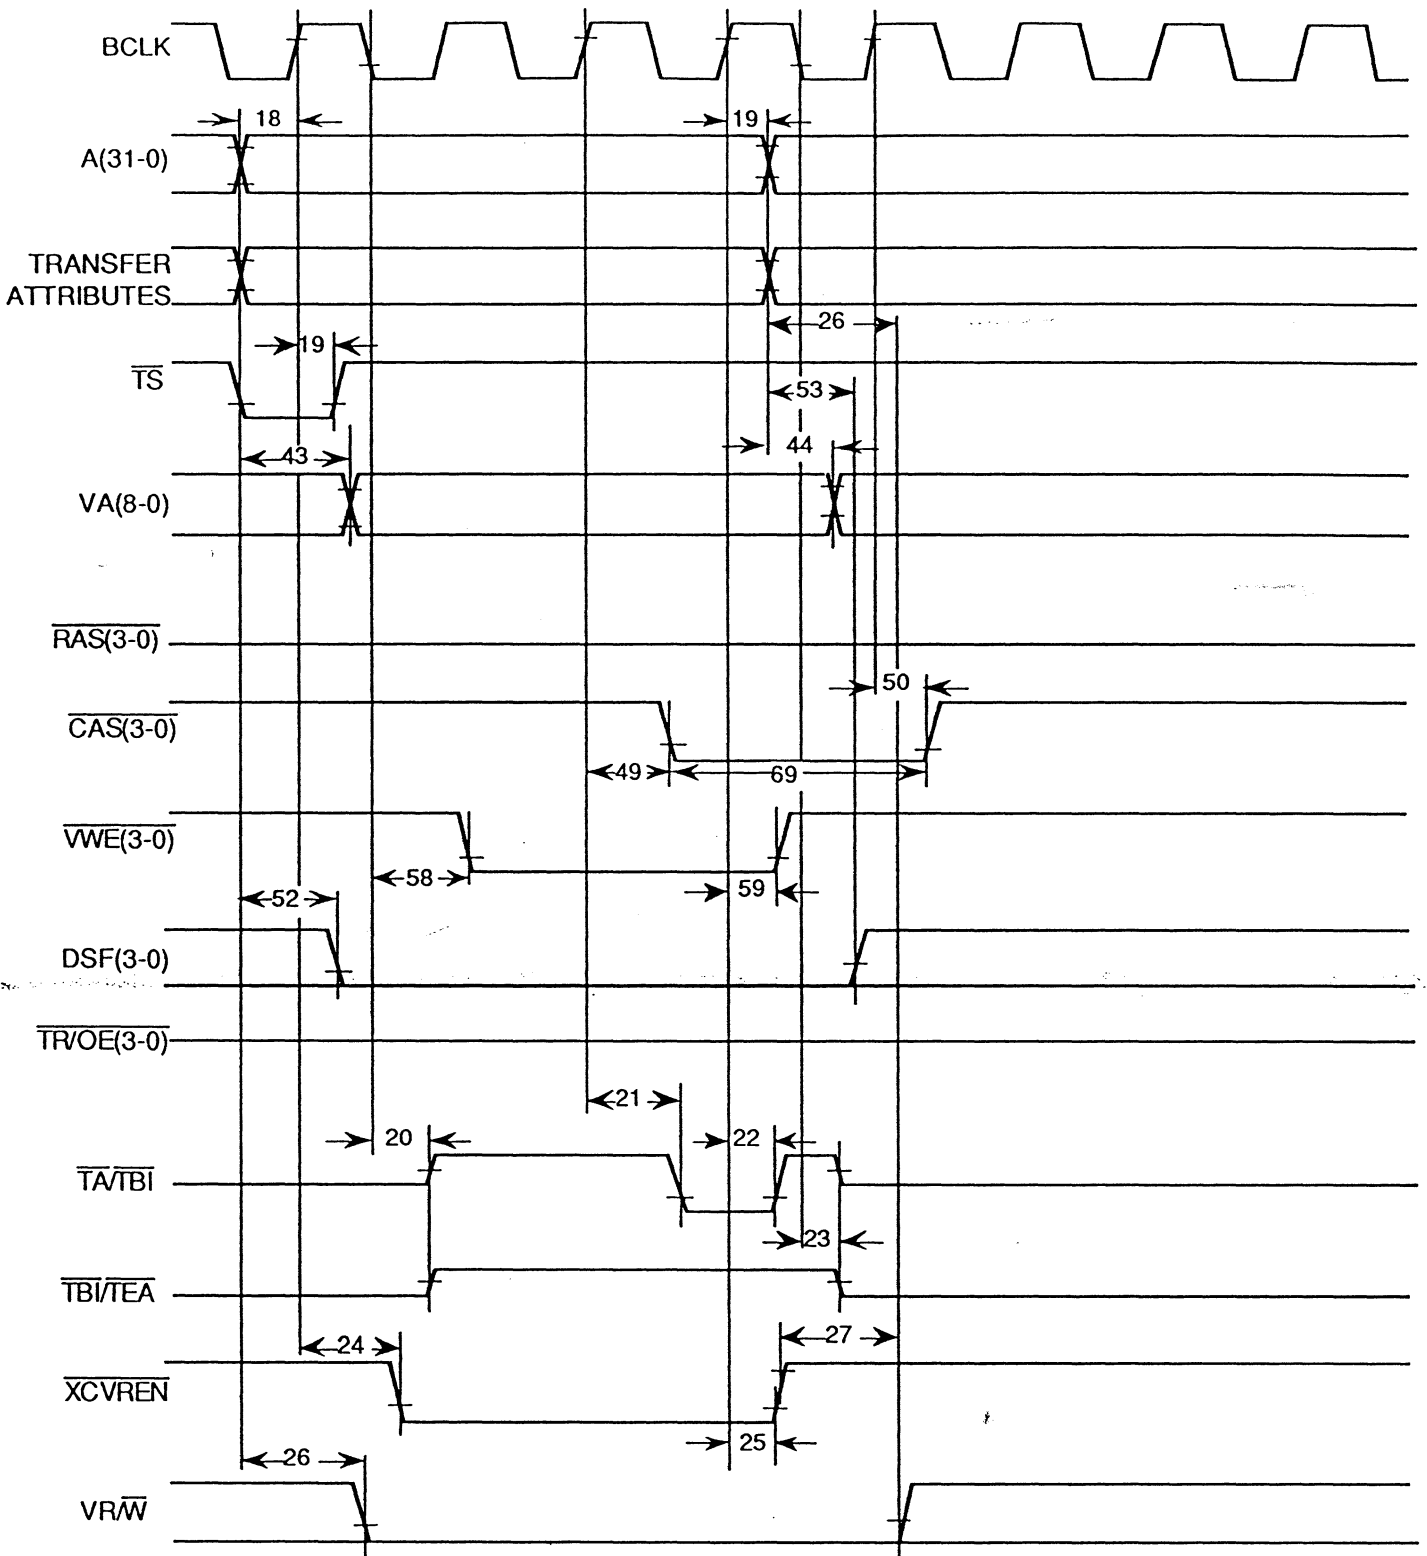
BCLK

18

19

A(31-0)

TRANSFER ATTRIBUTES

26

19

$\overline{TS}$

53

43

44

VA(8-0)

$\overline{RAS(3-0)}$

50

$\overline{CAS(3-0)}$

49

69

$\overline{VWE(3-0)}$

52

58

59

DSF(3-0)

$\overline{TR/OE(3-0)}$

21

20

22

$\overline{TA}/\overline{TBI}$

23

$\overline{TBI}/\overline{TEA}$

24

27

$\overline{XCVREN}$

25

26

$VR/\overline{W}$